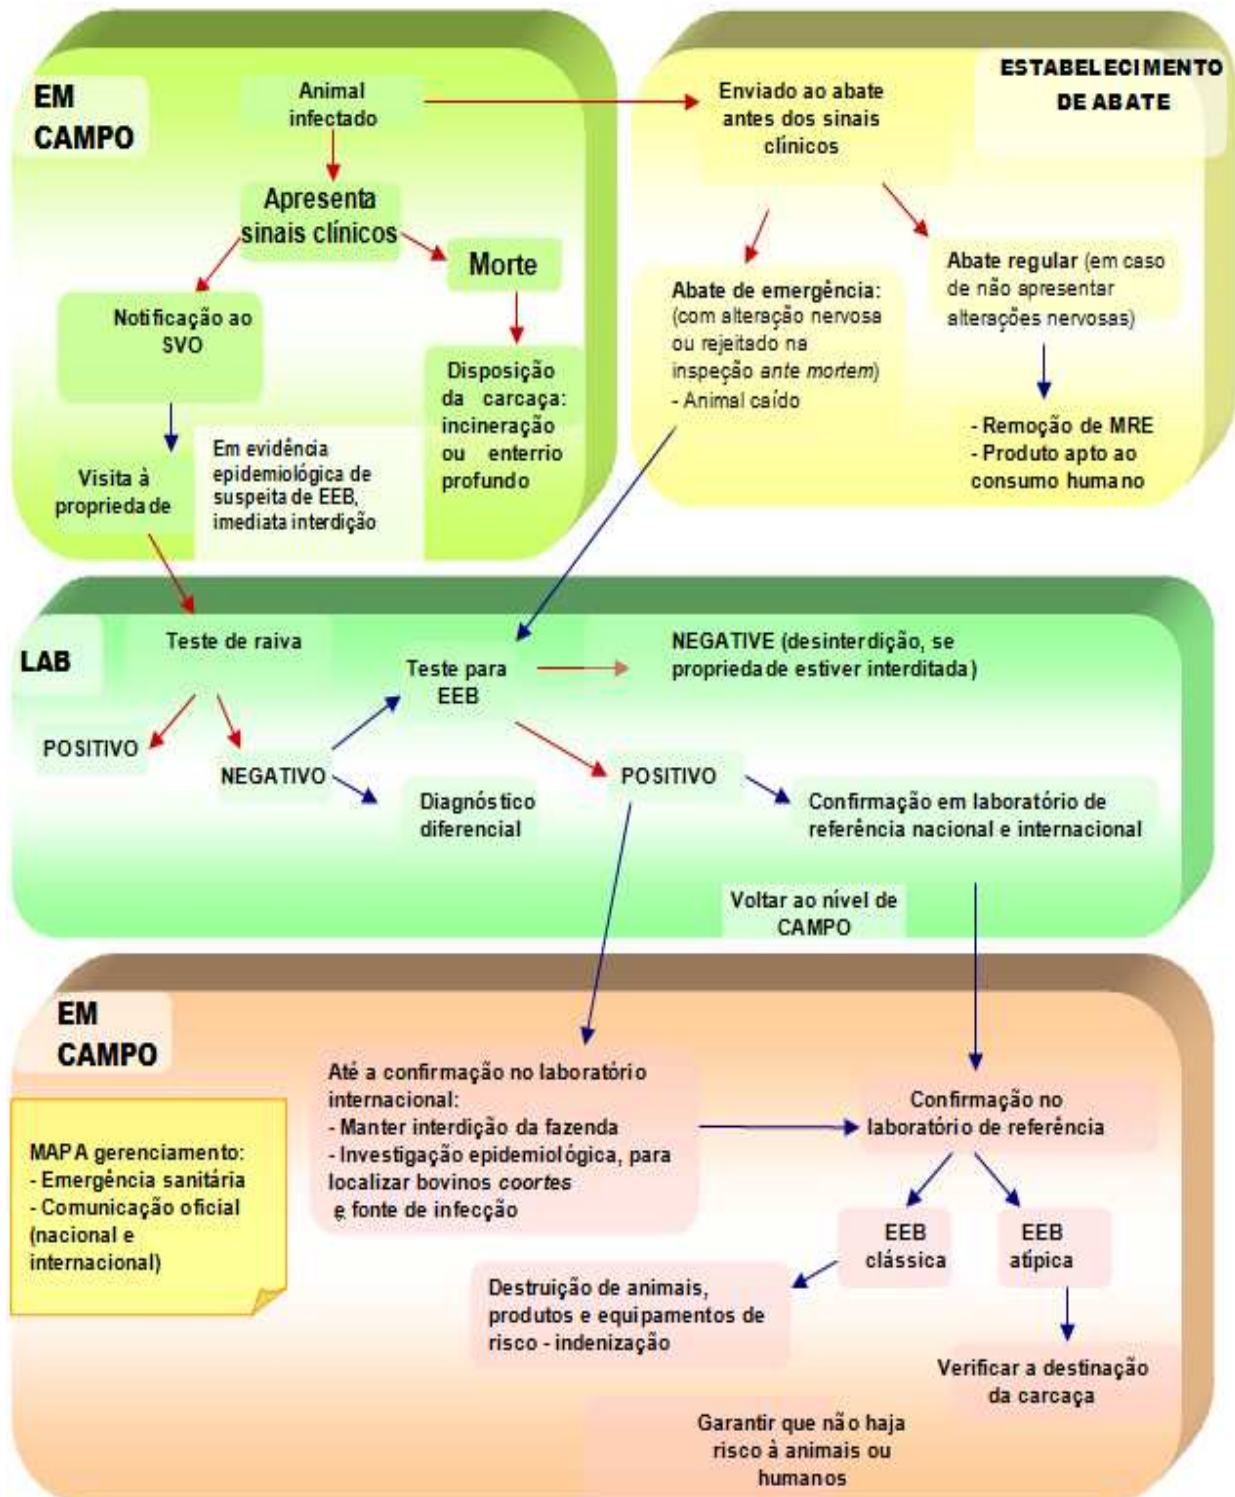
EM CAMPO

Animal infectado

Apresenta sinais clínicos

Morte

Notificação ao SVO

Disposição da carcaça: incineração ou enterrio profundo

Visita à propriedade

Em evidência epidemiológica de suspeita de EEB, imediata interdição

ESTABELECIMENTO DE ABATE

Enviado ao abate antes dos sinais clínicos

Abate de emergência: (com alteração nervosa ou rejeitado na inspeção *ante mortem*)
- Animal caído

Abate regular (em caso de não apresentar alterações nervosas)

- Remoção de MRE
- Produto apto ao consumo humano

LAB

Teste de raiva

Teste para EEB

NEGATIVE (desinterdição, se propriedade estiver interditada)

POSITIVO

NEGATIVO

Diagnóstico diferencial

POSITIVO

Confirmação em laboratório de referência nacional e internacional

Voltar ao nível de CAMPO

EM CAMPO

MAPA gerenciamento:
- Emergência sanitária
- Comunicação oficial (nacional e internacional)

Até a confirmação no laboratório internacional:
- Manter interdição da fazenda
- Investigação epidemiológica, para localizar bovinos *coortes* e fonte de infecção

Confirmação no laboratório de referência

EEB clássica

EEB atípica

Destruição de animais, produtos e equipamentos de risco - indenização

Verificar a destinação da carcaça

Garantir que não haja risco à animais ou humanos